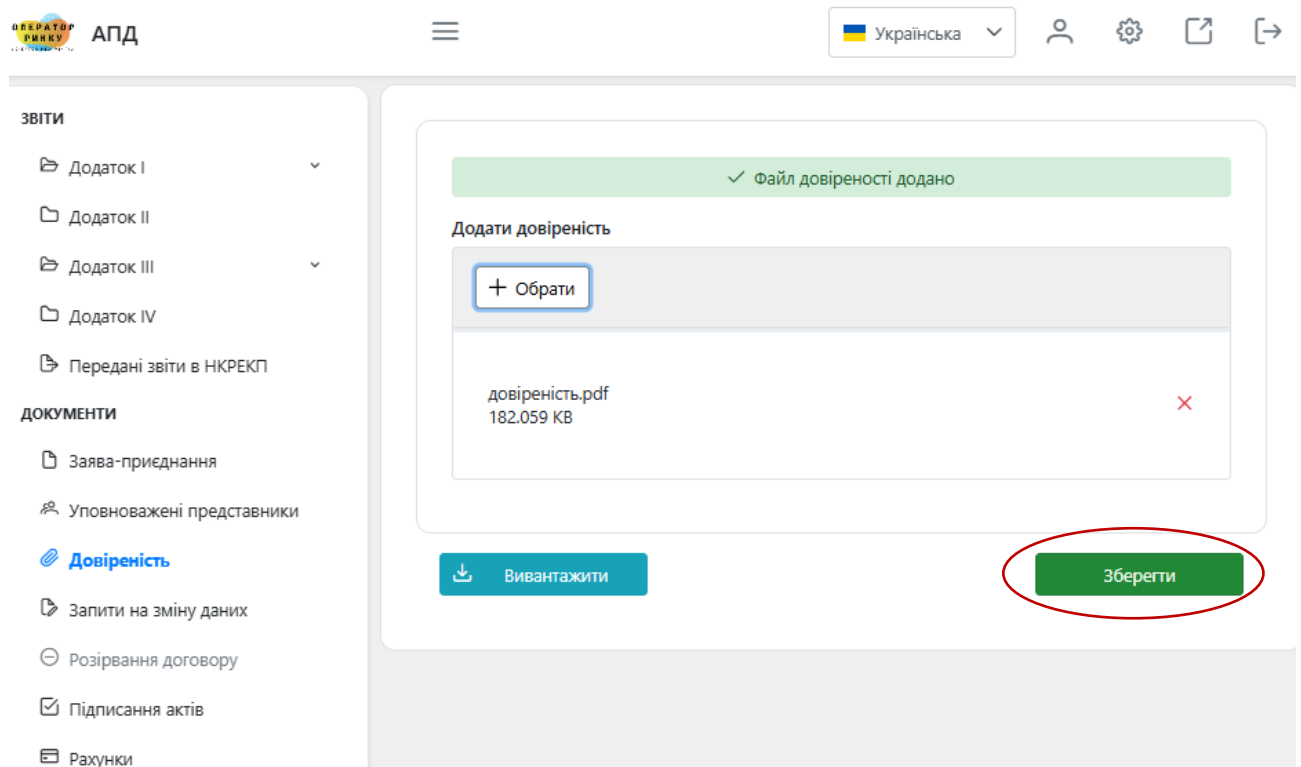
ОПЕРАТОР РИНКУ

АПД

Українська

ЗВІТИ

Додаток I

Додаток II

Додаток III

Додаток IV

Передані звіти в НКРЕКП

ДОКУМЕНТИ

Заява-приєднання

Уповноважені представники

Довіреність

Запити на зміну даних

Розірвання договору

Підписання актів

Рахунки

✓ Файл довіреності додано

Додати довіреність

+ Обрати

довіреність.pdf
182.059 KB

×

Вивантажити

Зберегти